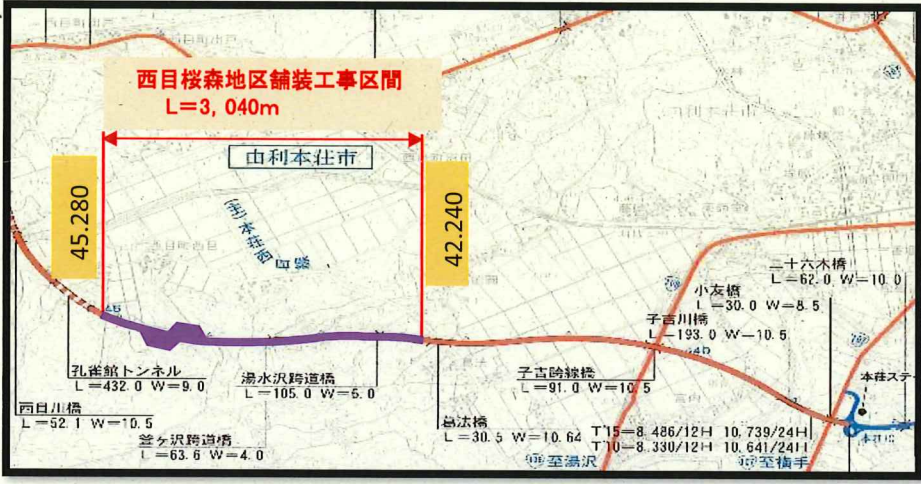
西目桜森地区舗装工事区間
L＝3, 040m

由利本荘市

45.280

42.240

(主) 本荘西目線

二十六木橋
L＝62.0 W＝10.0

小友橋
L＝30.0 W＝8.5

子吉川橋
L＝193.0 W＝10.5

孔雀館トンネル
L＝432.0 W＝9.0

湯水沢跨道橋
L＝105.0 W＝5.0

子吉跨線橋
L＝91.0 W＝10.5

西目川橋
L＝52.1 W＝10.5

笹ヶ沢跨道橋
L＝63.6 W＝4.0

鳥法橋
L＝30.5 W＝10.64

T15＝8,486/12H 10,739/24H
T10＝8,330/12H 10,641/24H

至湯沢

至横手

本荘ステ

本荘IC